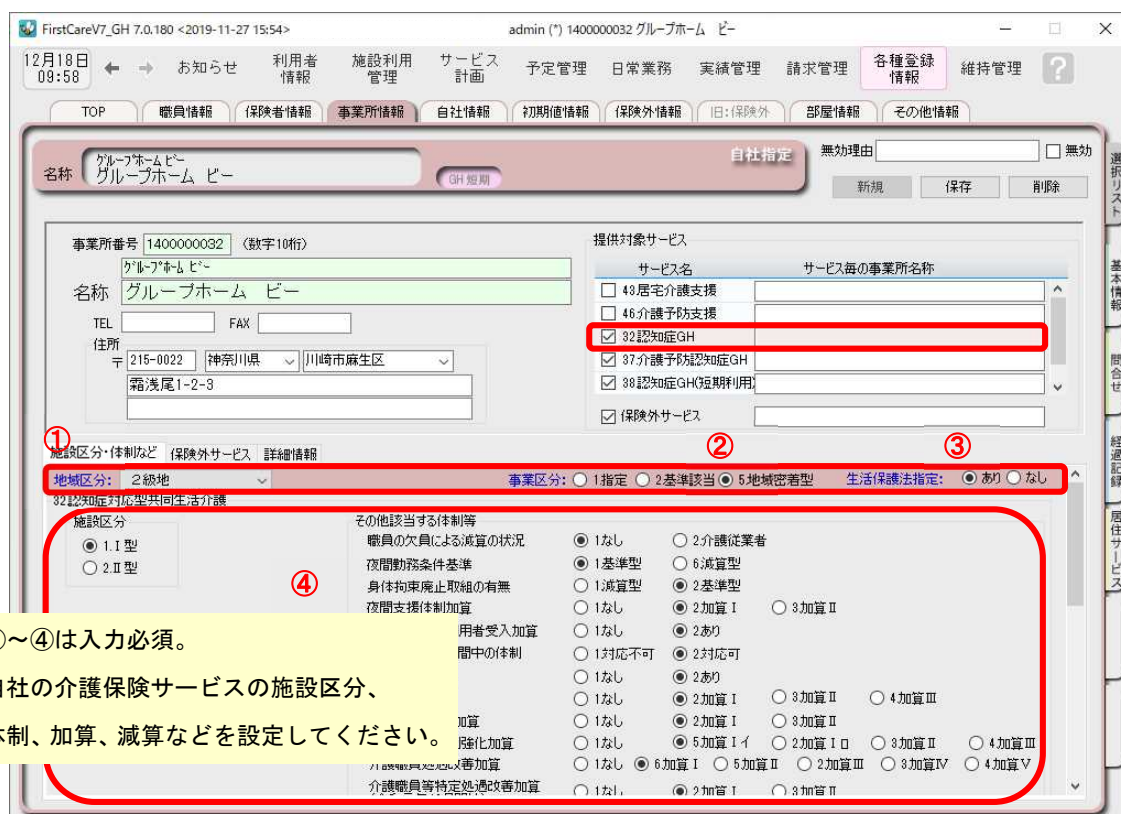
FirstCareV7_GH 7.0.180 <2019-11-27 15:54>
admin (*) 1400000032 グループホーム ビー

12月18日 09:58
お知らせ
利用者情報
施設利用管理
サービス計画
予定管理
日常業務
実績管理
請求管理
各種登録情報
維持管理
?

TOP
職員情報
保険者情報
事業所情報
自社情報
初期値情報
保険外情報
旧:保険外
部屋情報
その他情報

名称 ｸﾞﾙｰﾌﾟﾎｰﾑ ﾋﾞｰ グループホーム ビー
GH 短期
自社指定
無効理由
無効
新規
保存
削除

選択リスト
基本情報
問合せ
経過記録
居住サービス

事業所番号 1400000032 (数字10桁)
ｸﾞﾙｰﾌﾟﾎｰﾑ ﾋﾞｰ
名称 グループホーム ビー
TEL
FAX
住所
〒 215-0022 神奈川県 川崎市麻生区
霜浅尾1-2-3

提供対象サービス
| サービス名 | サービス毎の事業所名称 |
|---|---|
| 43居宅介護支援 | |
| 46介護予防支援 | |
| 32認知症GH | |
| 37介護予防認知症GH | |
| 38認知症GH(短期利用 | |
保険外サービス

①
施設区分・体制など
保険外サービス
詳細情報
②
③
地域区分: 2級地
事業区分: ○1指定 ○2基準該当 ◉5地域密着型
生活保護法指定: ◉あり ○なし
32認知症対応型共同生活介護
施設区分
◉ 1.I 型
○ 2.II 型
④
その他該当する体制等
職員の欠員による減算の状況 ◉1なし ○2介護従業者
夜間勤務条件基準 ◉1基準型 ○6減算型
身体拘束廃止取組の有無 ○1減算型 ◉2基準型
夜間支援体制加算 ○1なし ◉2加算Ⅰ ○3加算Ⅱ
用者受入加算 ○1なし ◉2あり
間中の体制 ○1対応不可 ◉2対応可
○1なし ◉2あり
○1なし ◉2加算Ⅰ ○3加算Ⅱ ○4加算Ⅲ
加算 ○1なし ◉2加算Ⅰ ○3加算Ⅱ
強化加算 ○1なし ◉5加算Ⅰイ ○2加算Ⅰロ ○3加算Ⅱ ○4加算Ⅲ
介護職員処遇改善加算 ○1なし ◉6加算Ⅰ ○5加算Ⅱ ○2加算Ⅲ ○3加算Ⅳ ○4加算Ⅴ
介護職員等特定処遇改善加算 ○1なし ◉2加算Ⅰ ○3加算Ⅱ

①~④は入力必須。
自社の介護保険サービスの施設区分、
体制、加算、減算などを設定してください。